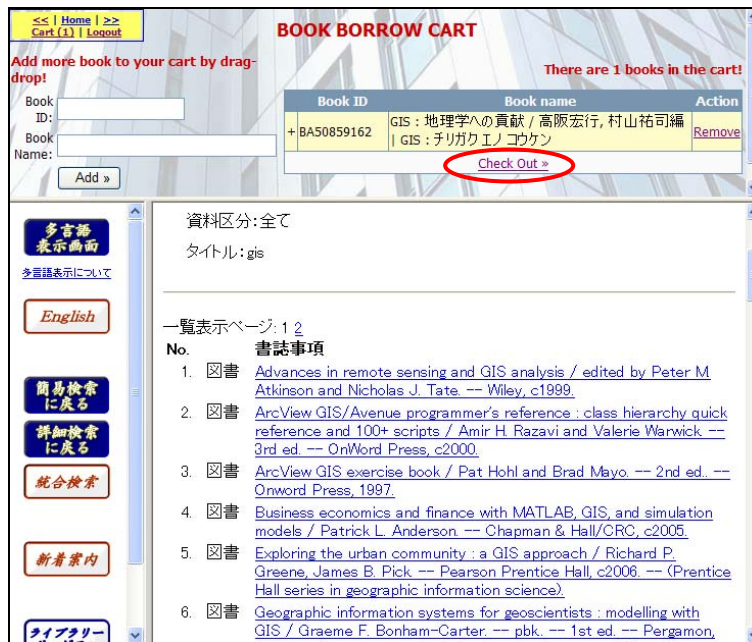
<< | Home | >>
Cart (1) | Logout

BOOK BORROW CART

Add more book to your cart by drag-drop!

Book ID:
Book Name:
Add »

There are 1 books in the cart!

| | Book ID | Book name | Action |
|---|---|---|---|
| + | BA50859162 | GIS : 地理学への貢献 / 高阪宏行, 村山祐司編 \| GIS : チリガクエノ コウケン | Remove |

Check Out »

多言語表示画面
多言語表示について
English
簡易検索に戻る
詳細検索に戻る
統合検索
新着案内
ライブラリー

資料区分:全て

タイトル:gis

一覧表示ページ: 1 2

No. 書誌事項

1. 図書 Advances in remote sensing and GIS analysis / edited by Peter M Atkinson and Nicholas J. Tate. -- Wiley, c1999.

2. 図書 ArcView GIS/Avenue programmer's reference : class hierarchy quick reference and 100+ scripts / Amir H. Razavi and Valerie Warwick. -- 3rd ed. -- OnWord Press, c2000.

3. 図書 ArcView GIS exercise book / Pat Hohl and Brad Mayo. -- 2nd ed.. -- Onword Press, 1997.

4. 図書 Business economics and finance with MATLAB, GIS, and simulation models / Patrick L. Anderson. -- Chapman & Hall/CRC, c2005.

5. 図書 Exploring the urban community : a GIS approach / Richard P. Greene, James B. Pick. -- Pearson Prentice Hall, c2006. -- (Prentice Hall series in geographic information science).

6. 図書 Geographic information systems for geoscientists : modelling with GIS / Graeme F. Bonham-Carter. -- pbk.. -- 1st ed. -- Pergamon,